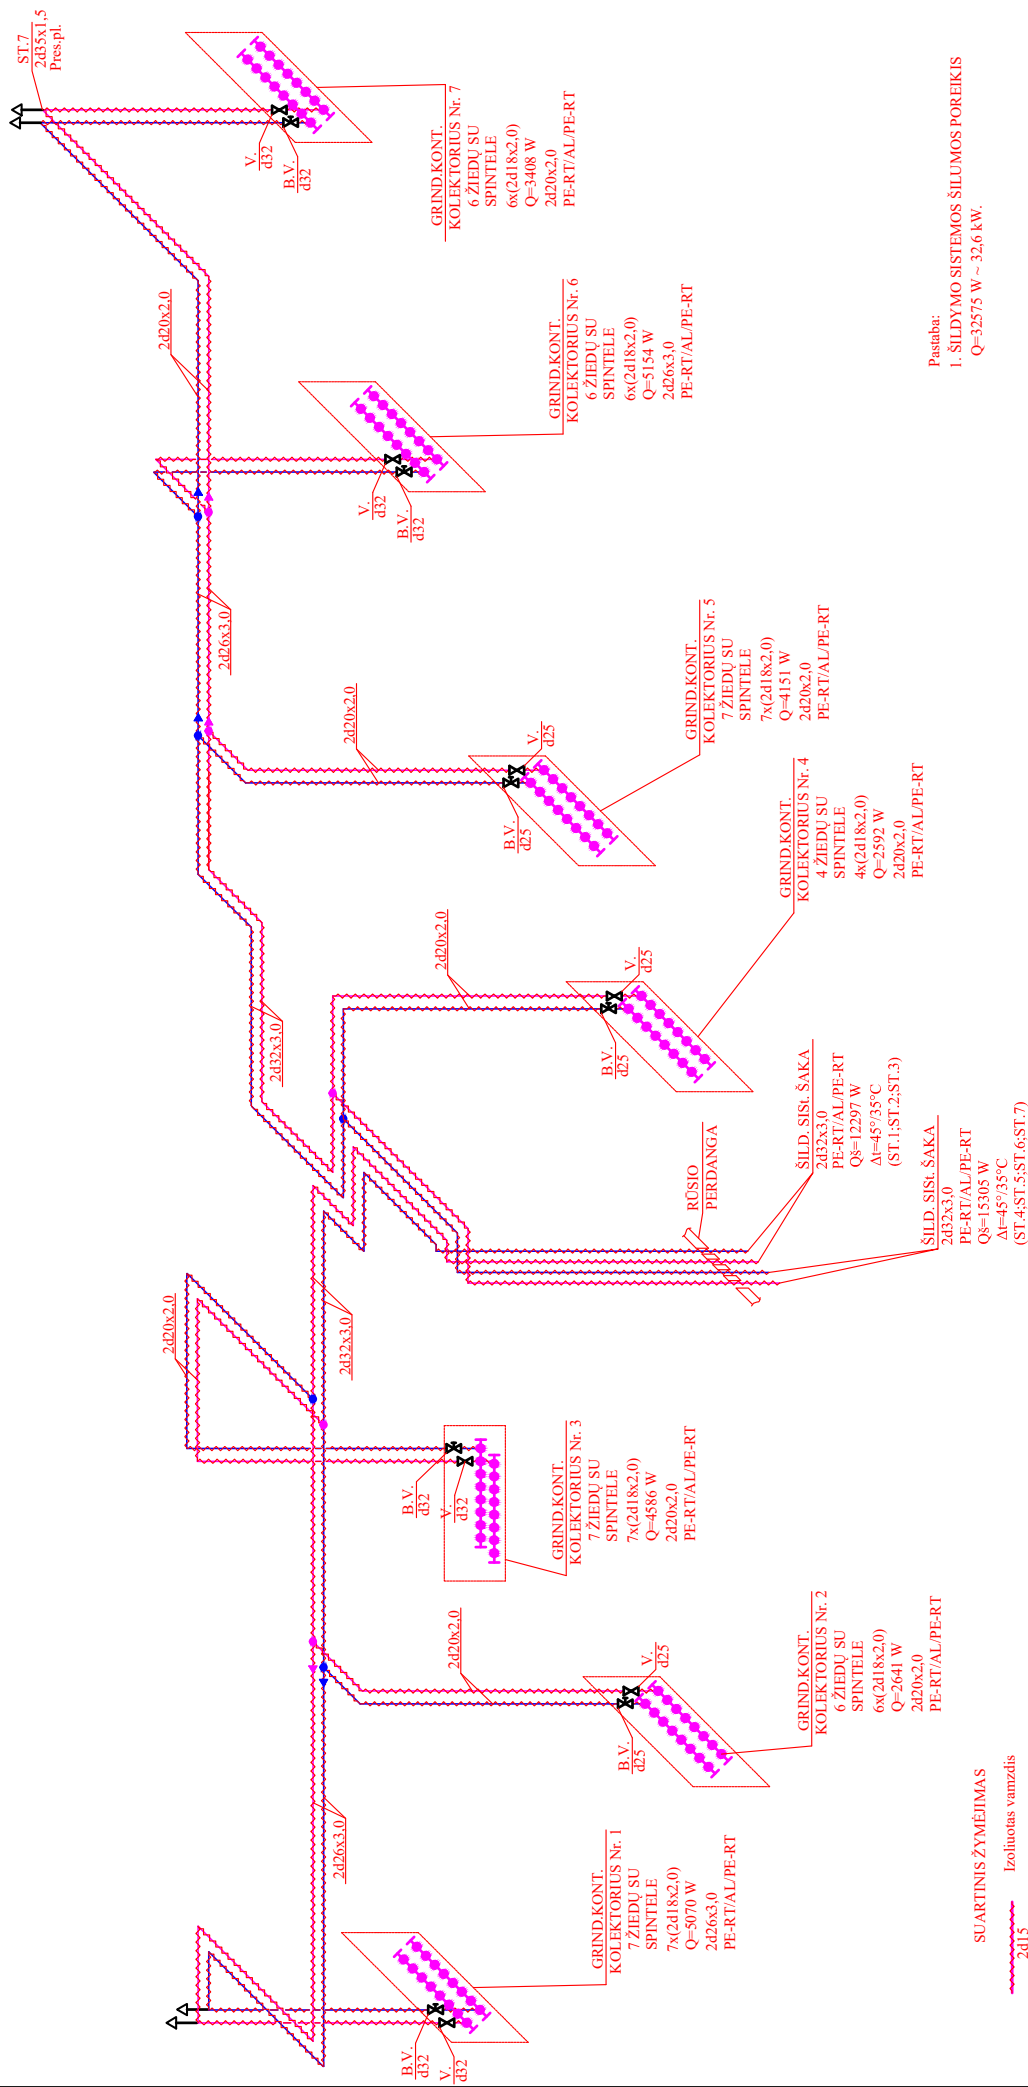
ST.7
2d35x1,5
Pres.pl.

V.
d32
B.V.
d32

GRIND.KONT.
KOLEKTORIUS Nr. 7
6 ŽIEDŲ SU
SPINTELE
6x(2d18x2,0)
Q=3408 W
2d20x2,0
PE-RT/AL/PE-RT

Pastaba:
1. ŠILDYMO SISTEMOS ŠILUMOS POREIKIS
Q=32575 W ~ 32,6 kW.

2d20x2,0

GRIND.KONT.
KOLEKTORIUS Nr. 6
6 ŽIEDŲ SU
SPINTELE
6x(2d18x2,0)
Q=5154 W
2d26x3,0
PE-RT/AL/PE-RT

V.
d32
B.V.
d32

2d26x3,0

GRIND.KONT.
KOLEKTORIUS Nr. 5
7 ŽIEDŲ SU
SPINTELE
7x(2d18x2,0)
Q=4151 W
2d20x2,0
PE-RT/AL/PE-RT

2d20x2,0
V.
d25
B.V.
d25

GRIND.KONT.
KOLEKTORIUS Nr. 4
4 ŽIEDŲ SU
SPINTELE
4x(2d18x2,0)
Q=2592 W
2d20x2,0
PE-RT/AL/PE-RT

2d20x2,0
V.
d25
B.V.
d25

2d32x3,0

ŠILD. SISt. ŠAKA
2d32x3,0
PE-RT/AL/PE-RT
Qš=12297 W
Δt=45°/35°C
(ST.1;ST.2;ST.3)

RŪSIO
PERDANGA

ŠILD. SISt. ŠAKA
2d32x3,0
PE-RT/AL/PE-RT
Qš=15305 W
Δt=45°/35°C
(ST.4;ST.5;ST.6;ST.7)

2d20x2,0
2d32x3,0

B.V.
d32
V.
d32

GRIND.KONT.
KOLEKTORIUS Nr. 3
7 ŽIEDŲ SU
SPINTELE
7x(2d18x2,0)
Q=4586 W
2d20x2,0
PE-RT/AL/PE-RT

2d20x2,0
V.
d25
B.V.
d25

GRIND.KONT.
KOLEKTORIUS Nr. 2
6 ŽIEDŲ SU
SPINTELE
6x(2d18x2,0)
Q=2641 W
2d20x2,0
PE-RT/AL/PE-RT

2d26x3,0

GRIND.KONT.
KOLEKTORIUS Nr. 1
7 ŽIEDŲ SU
SPINTELE
7x(2d18x2,0)
Q=5070 W
2d26x3,0
PE-RT/AL/PE-RT

B.V.
d32
V.
d32

SUARTINIS ŽYMĖJIMAS
Izoliuotas vamzdis
2d15